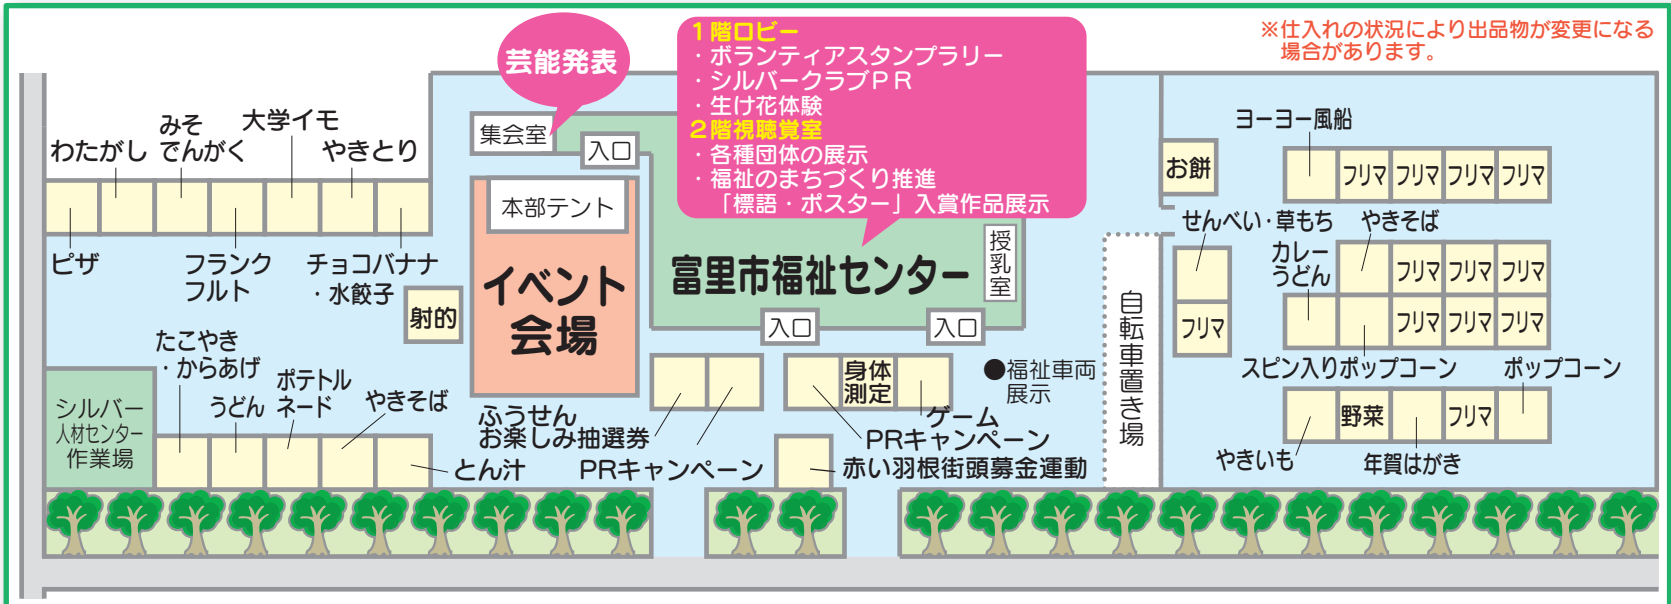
芸能発表

1階ロビー
・ボランティアスタンプラリー
・シルバークラブPR
・生け花体験
2階視聴覚室
・各種団体の展示
・福祉のまちづくり推進
「標語・ポスター」入賞作品展示

※仕入れの状況により出品物が変更になる場合があります。

みそ
わたがし でんがく
大学イモ
やきとり
集会室
入口
本部テント
ピザ
フランク
フルト
チョコバナナ
・水餃子
射的
イベント
会場
富里市福祉センター
授乳室
入口
入口
たこやき
・からあげ
ポテトル
うどん ネード
やきそば
シルバー
人材センター
作業場
ふうせん
お楽しみ抽選券
とん汁
PRキャンペーン
身体
測定
ゲーム
PRキャンペーン
赤い羽根街頭募金運動
●福祉車両
展示
自転車置き場
お餅
ヨーヨー風船
フリマ フリマ フリマ フリマ
せんべい・草もち
やきそば
カレー
うどん
フリマ フリマ フリマ
フリマ
フリマ フリマ フリマ
スピン入りポップコーン
ポップコーン
野菜
フリマ
やきいも
年賀はがき